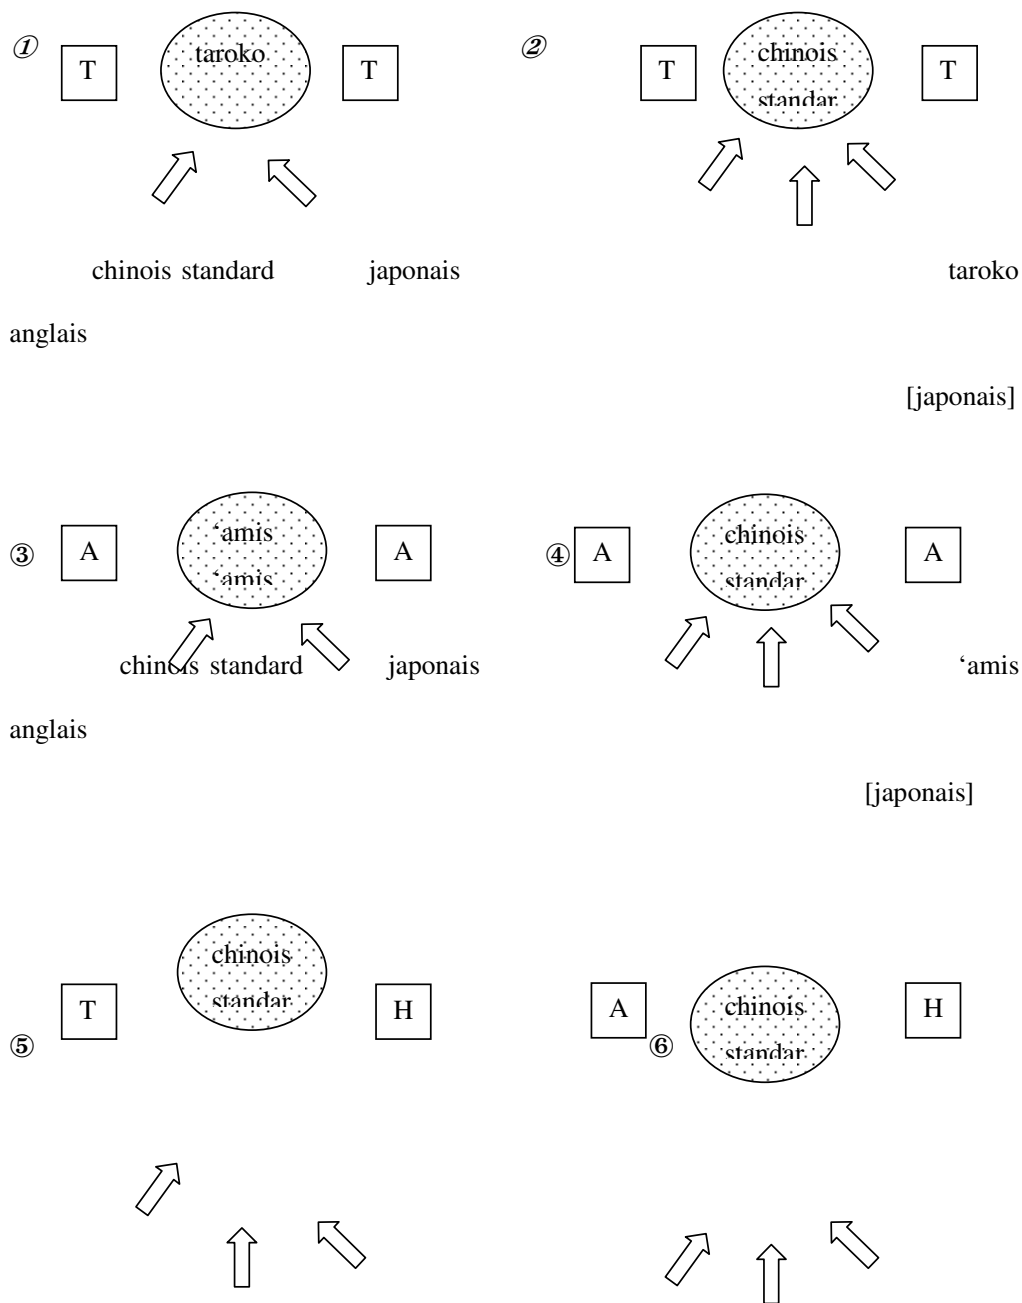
① T taroko T

② T chinois standar T

chinois standard japonais taroko

anglais

[japonais]

③ A ‘amis ‘amis A

④ A chinois standar A

chinois standard japonais ‘amis

anglais

[japonais]

⑤ T chinois standar H

A chinois standar H ⑥